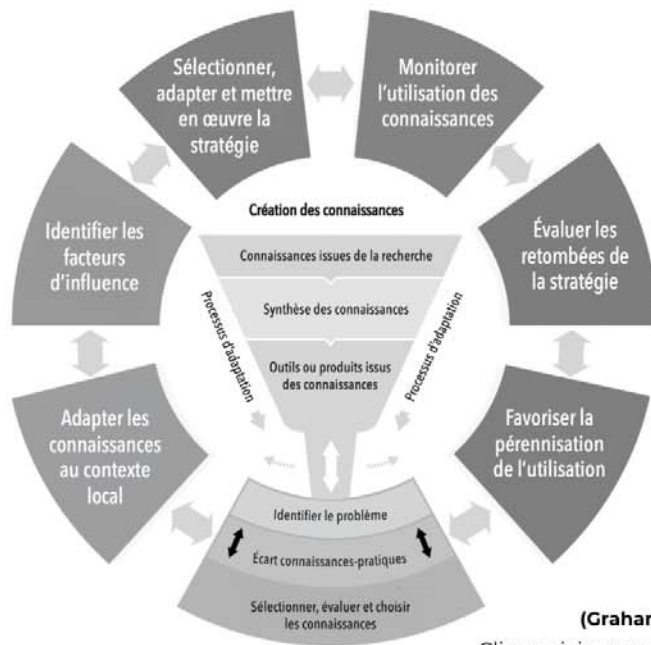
Sélectionner, adapter et mettre en œuvre la stratégie

Monitorer l'utilisation des connaissances

Évaluer les retombées de la stratégie

Favoriser la pérennisation de l'utilisation

Adapter les connaissances au contexte local

Identifier les facteurs d'influence

Création des connaissances

Connaissances issues de la recherche

Synthèse des connaissances

Outils ou produits issus des connaissances

Processus d'adaptation

Processus d'adaptation

Identifier le problème

Écart connaissances-pratiques

Sélectionner, évaluer et choisir les connaissances

(Grahar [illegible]

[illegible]